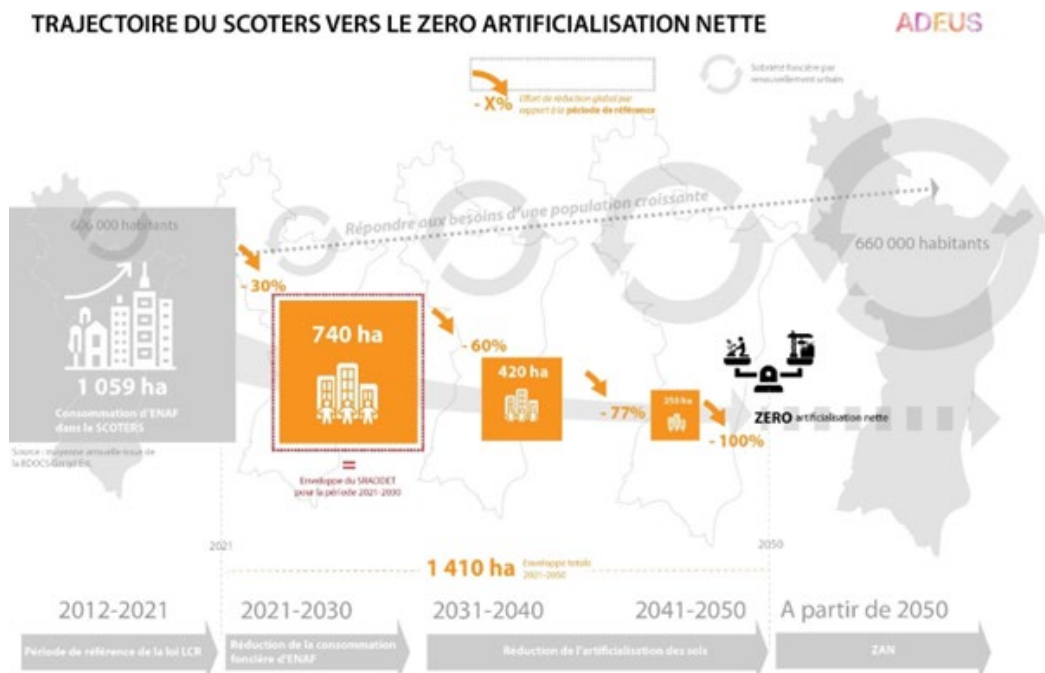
TRAJECTOIRE DU SCOTERS VERS LE ZERO ARTIFICIALISATION NETTE

ADEUS

- X% Effort de réduction global par rapport à la période de référence

Sobriété foncière par renouvellement urbain

606 000 habitants

Répondre aux besoins d'une population croissante

660 000 habitants

- 30%

1 059 ha

Consommation d'ENAF dans le SCOTERS

Source : moyenne annuelle issue de la BDOCS Grand Est

740 ha

=

Enveloppe du SRADDET pour la période 2021-2030

- 60%

420 ha

- 77%

250 ha

- 100%

ZERO artificialisation nette

2021

2050

1 410 ha Enveloppe totale 2021-2050

2012-2021

Période de référence de la loi LCR

2021-2030

Réduction de la consommation foncière d'ENAF

2031-2040

2041-2050

Réduction de l'artificialisation des sols

A partir de 2050

ZAN